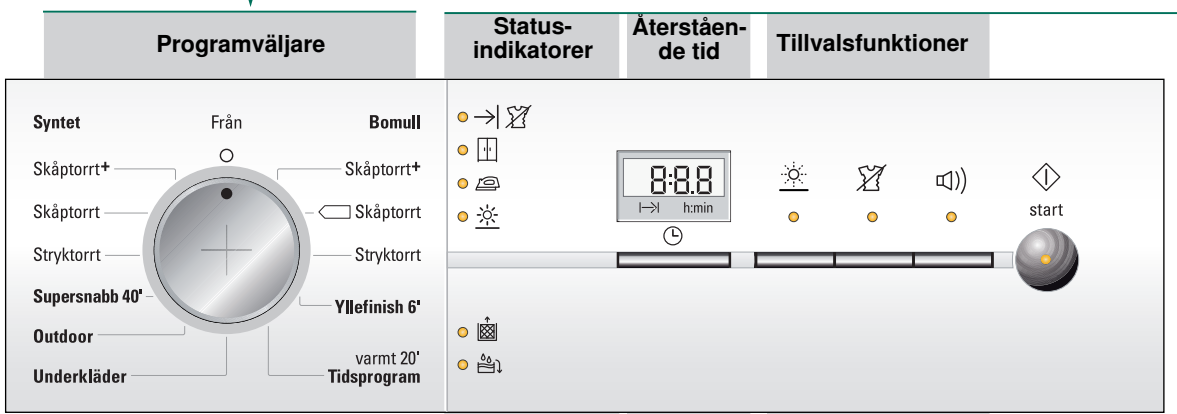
Programväljare

Status-indikatorer

Återståen-de tid

Tillvalsfunktioner

Syntet

Från

Bomull

Skåptorrt+

Skåptorrt+

Skåptorrt

Skåptorrt

Stryktorrt

Stryktorrt

Supersnabb 40'

Yllefinish 6'

Outdoor

Underkläder

varmt 20'
Tidsprogram

8:8.8

h:min

start